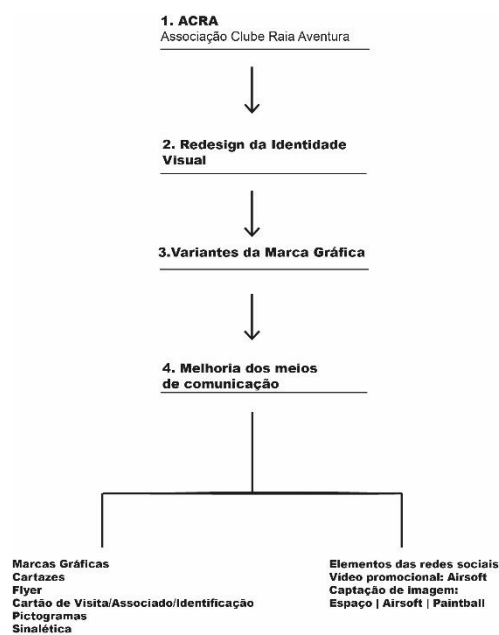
1. ACRA
Associação Clube Raia Aventura

2. Redesign da Identidade Visual

3.Variantes da Marca Gráfica

4. Melhoria dos meios de comunicação

Marcas Gráficas
Cartazes
Flyer
Cartão de Visita/Associado/Identificação
Pictogramas
Sinalética

Elementos das redes sociais
Vídeo promocional: Airsoft
Captação de Imagem:
Espaço | Airsoft | Paintball